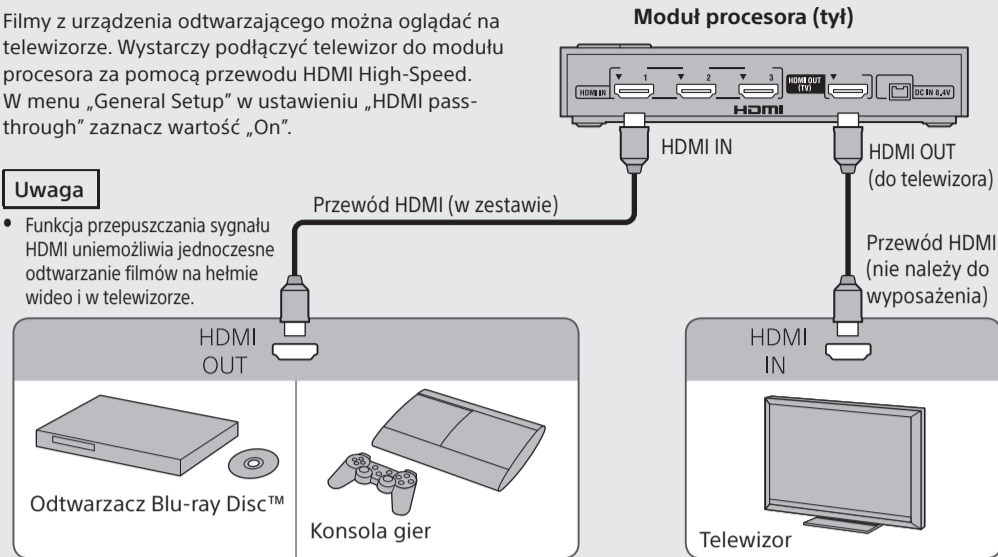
Filmy z urządzenia odtwarzającego można oglądać na telewizorze. Wystarczy podłączyć telewizor do modułu procesora za pomocą przewodu HDMI High-Speed. W menu „General Setup" w ustawieniu „HDMI pass-through" zaznacz wartość „On".

Uwaga

• Funkcja przepuszczania sygnału HDMI uniemożliwia jednoczesne odtwarzanie filmów na hełmie wideo i w telewizorze.

Moduł procesora (tył)

HDMI IN 1 2 3 HDMI OUT (TV) DC IN 8.4V

HDMI

HDMI IN

HDMI OUT (do telewizora)

Przewód HDMI (w zestawie)

Przewód HDMI (nie należy do wyposażenia)

HDMI OUT

HDMI IN

Odtwarzacz Blu-ray Disc™

Konsola gier

Telewizor